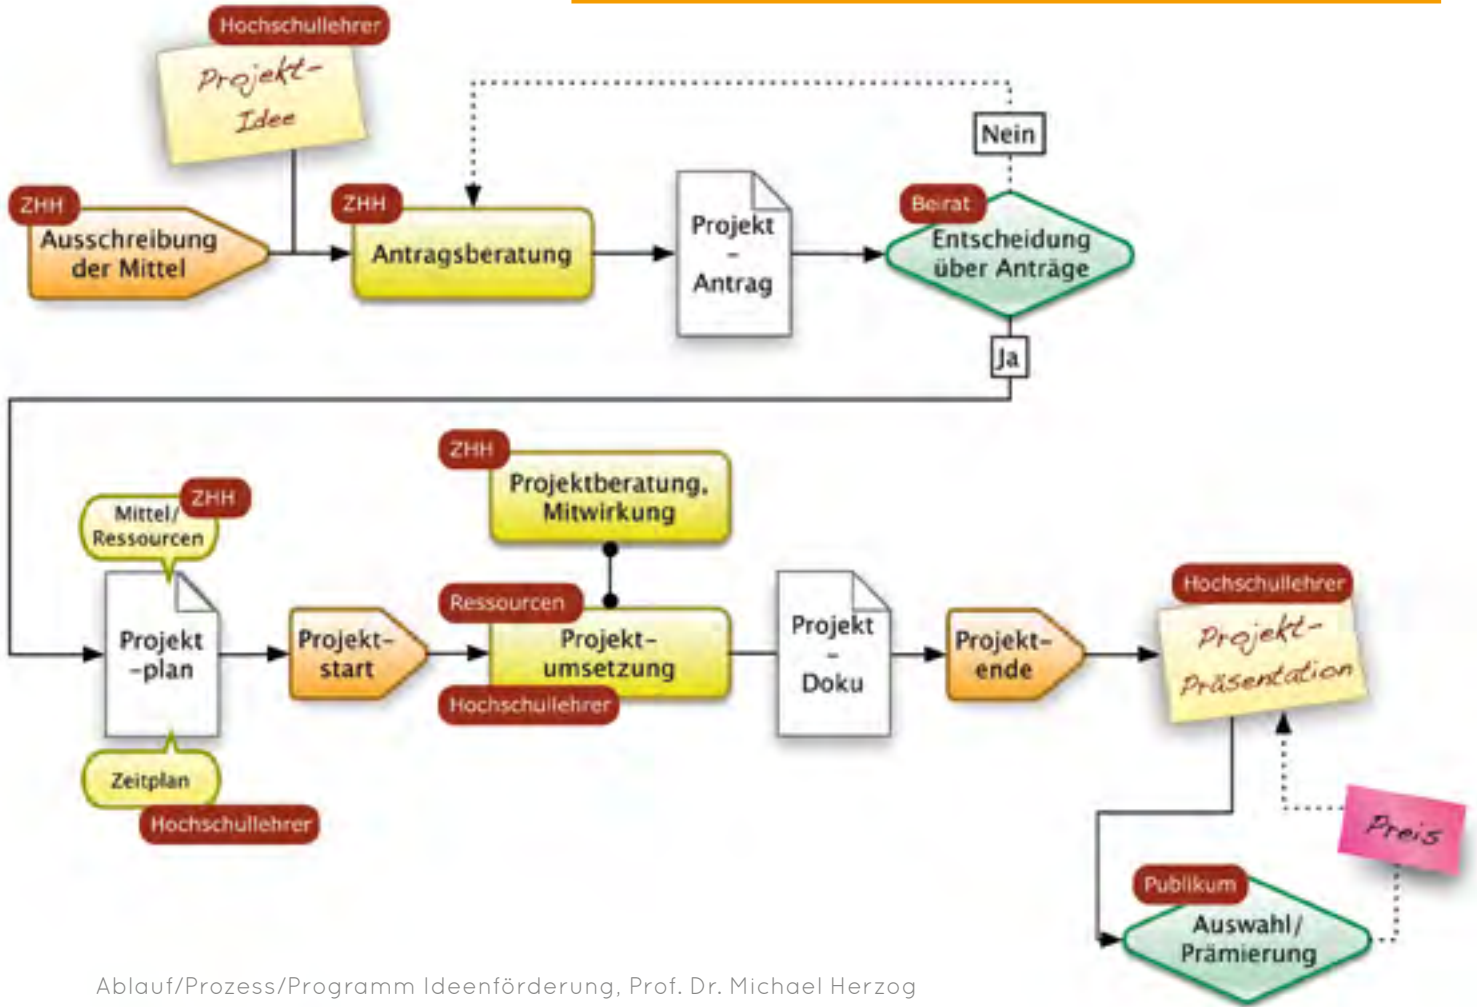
Hochschullehrer

Projekt-Idee

ZHH

Ausschreibung der Mittel

ZHH

Antragsberatung

Projekt - Antrag

Nein

Beirat

Entscheidung über Anträge

Ja

ZHH

Projektberatung, Mitwirkung

Mittel/ Ressourcen

ZHH

Projekt -plan

Zeitplan

Hochschullehrer

Projekt-start

Ressourcen

Projekt-umsetzung

Hochschullehrer

Projekt - Doku

Projekt-ende

Hochschullehrer

Projekt-Präsentation

Preis

Publikum

Auswahl/ Prämierung

Ablauf/Prozess/Programm Ideenförderung, Prof. Dr. Michael Herzog